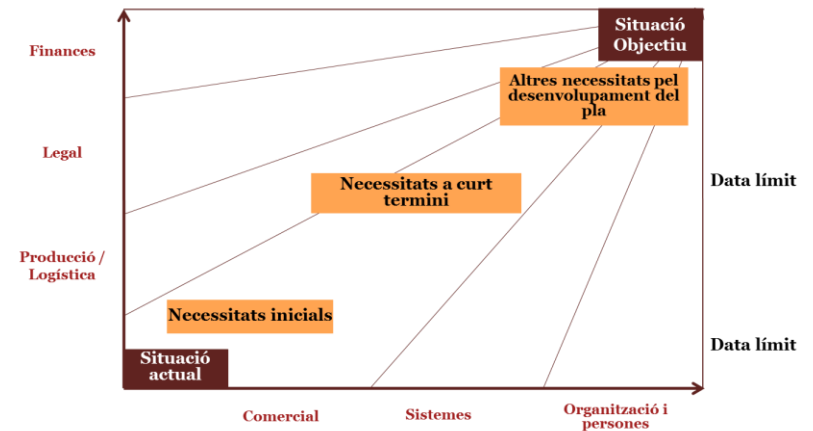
Situació Objectiu

Finances

Altres necessitats pel desenvolupament del pla

Legal

Necessitats a curt termini

Data límit

Producció / Logística

Necessitats inicials

Situació actual

Data límit

Comercial

Sistemes

Organització i persones